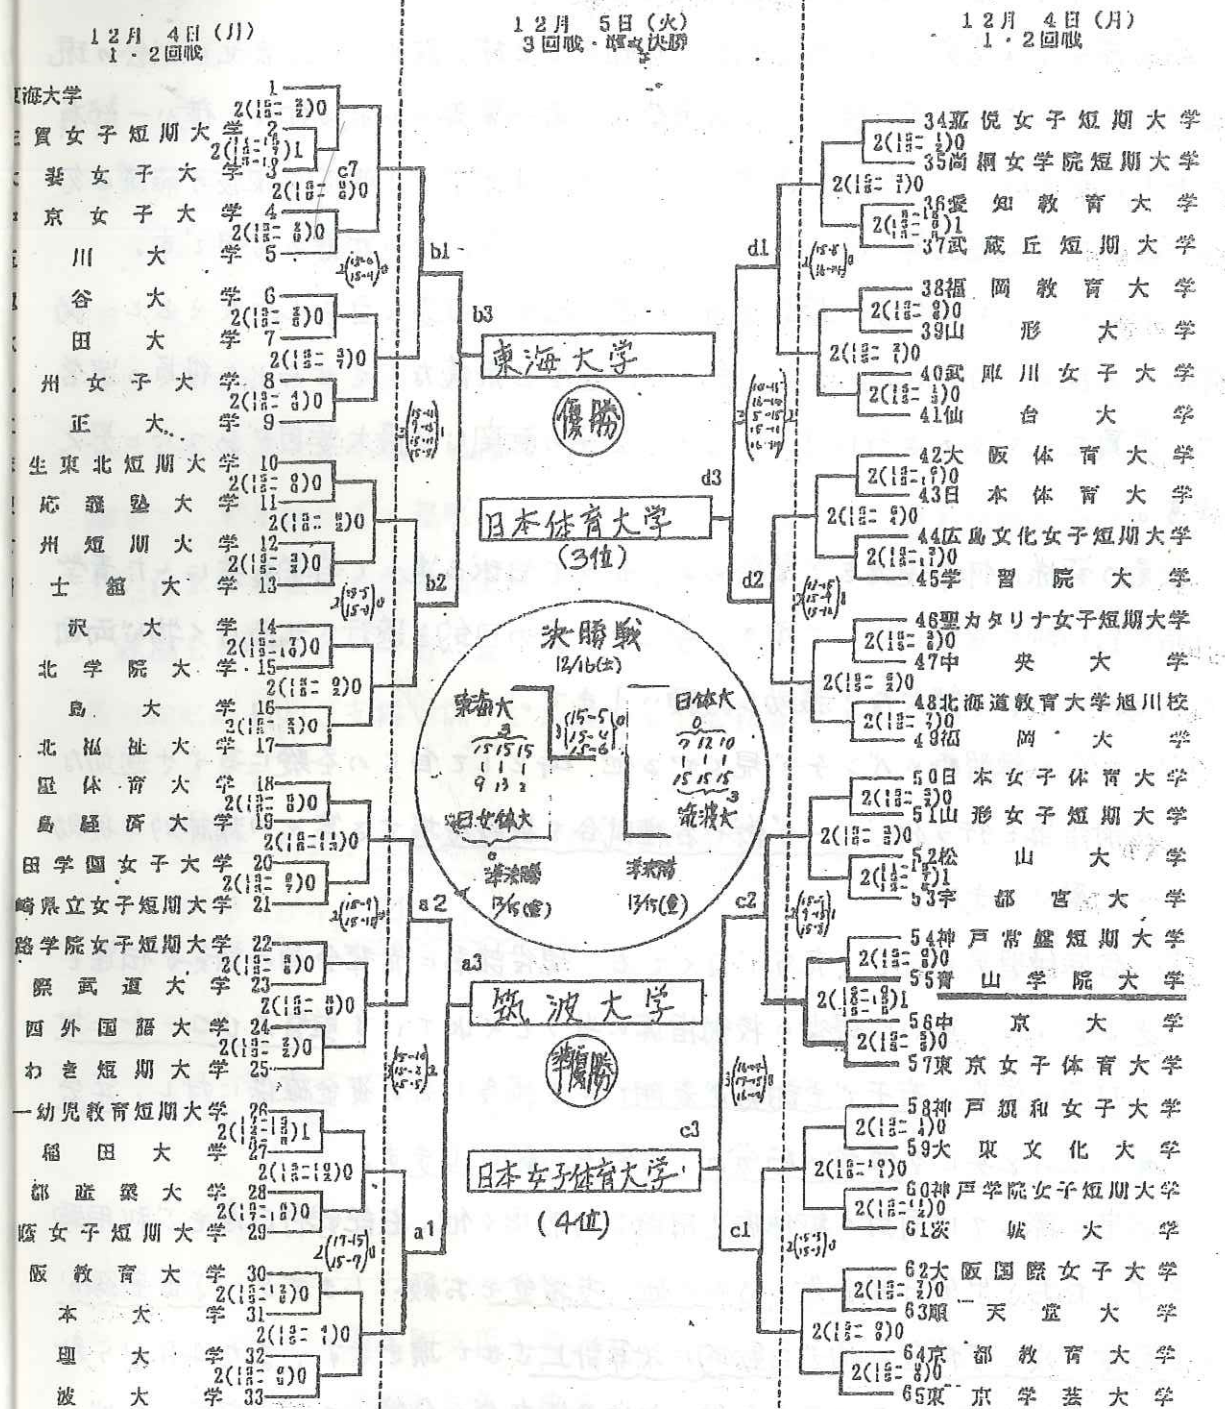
12月 4日(月)
1・2回戦

12月 5日(火)
3回戦・準々決勝

12月 4日(月)
1・2回戦

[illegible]海大学 1
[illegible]賀女子短期大学 2
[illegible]妻女子大学 3
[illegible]京女子大学 4
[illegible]川大学 5
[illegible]谷大学 6
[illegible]田大学 7
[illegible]州女子大学 8
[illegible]正大学 9
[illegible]生東北短期大学 10
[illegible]応義塾大学 11
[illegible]州短期大学 12
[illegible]士舘大学 13
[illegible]沢大学 14
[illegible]北学院大学 15
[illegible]島大学 16
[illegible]北福祉大学 17
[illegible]皇体育大学 18
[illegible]島経済大学 19
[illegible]田学園女子大学 20
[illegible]崎県立女子短期大学 21
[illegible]路学院女子短期大学 22
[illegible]際武道大学 23
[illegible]四外国語大学 24
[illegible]わき短期大学 25
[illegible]一幼児教育短期大学 26
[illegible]稲田大学 27
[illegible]都産業大学 28
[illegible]陰女子短期大学 29
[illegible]阪教育大学 30
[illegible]本大学 31
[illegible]理大学 32
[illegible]波大学 33

c7 b1 b3 b2 a2 a3 a1

東海大学
優勝

日本体育大学
(3位)

決勝戦
12/16(土)
東海大
日体大
$\left(\begin{smallmatrix}15-5\\15-4\\15-6\end{smallmatrix}\right)$
15 15 15
9 13 2
7 12 10
15 15 15
日女体大
筑波大
準決勝
12/5(火)
準決勝
12/5(火)

筑波大学
準優勝

日本女子体育大学
(4位)

d1 d3 d2 c2 c3 c1

34嘉悦女子短期大学
35尚絅女学院短期大学
36愛知教育大学
37武蔵丘短期大学
38福岡教育大学
39山形大学
40武庫川女子大学
41仙台大学
42大阪体育大学
43日本体育大学
44広島文化女子短期大学
45学習院大学
46聖カタリナ女子短期大学
47中央大学
48北海道教育大学旭川校
49福岡大学
50日本女子体育大学
51山形女子短期大学
52松山大学
53宇都宮大学
54神戸常盤短期大学
55青山学院大学
56中京大学
57東京女子体育大学
58神戸親和女子大学
59大東文化大学
60神戸学院女子短期大学
61茨城大学
62大阪国際女子大学
63順天堂大学
64京都教育大学
65東京学芸大学